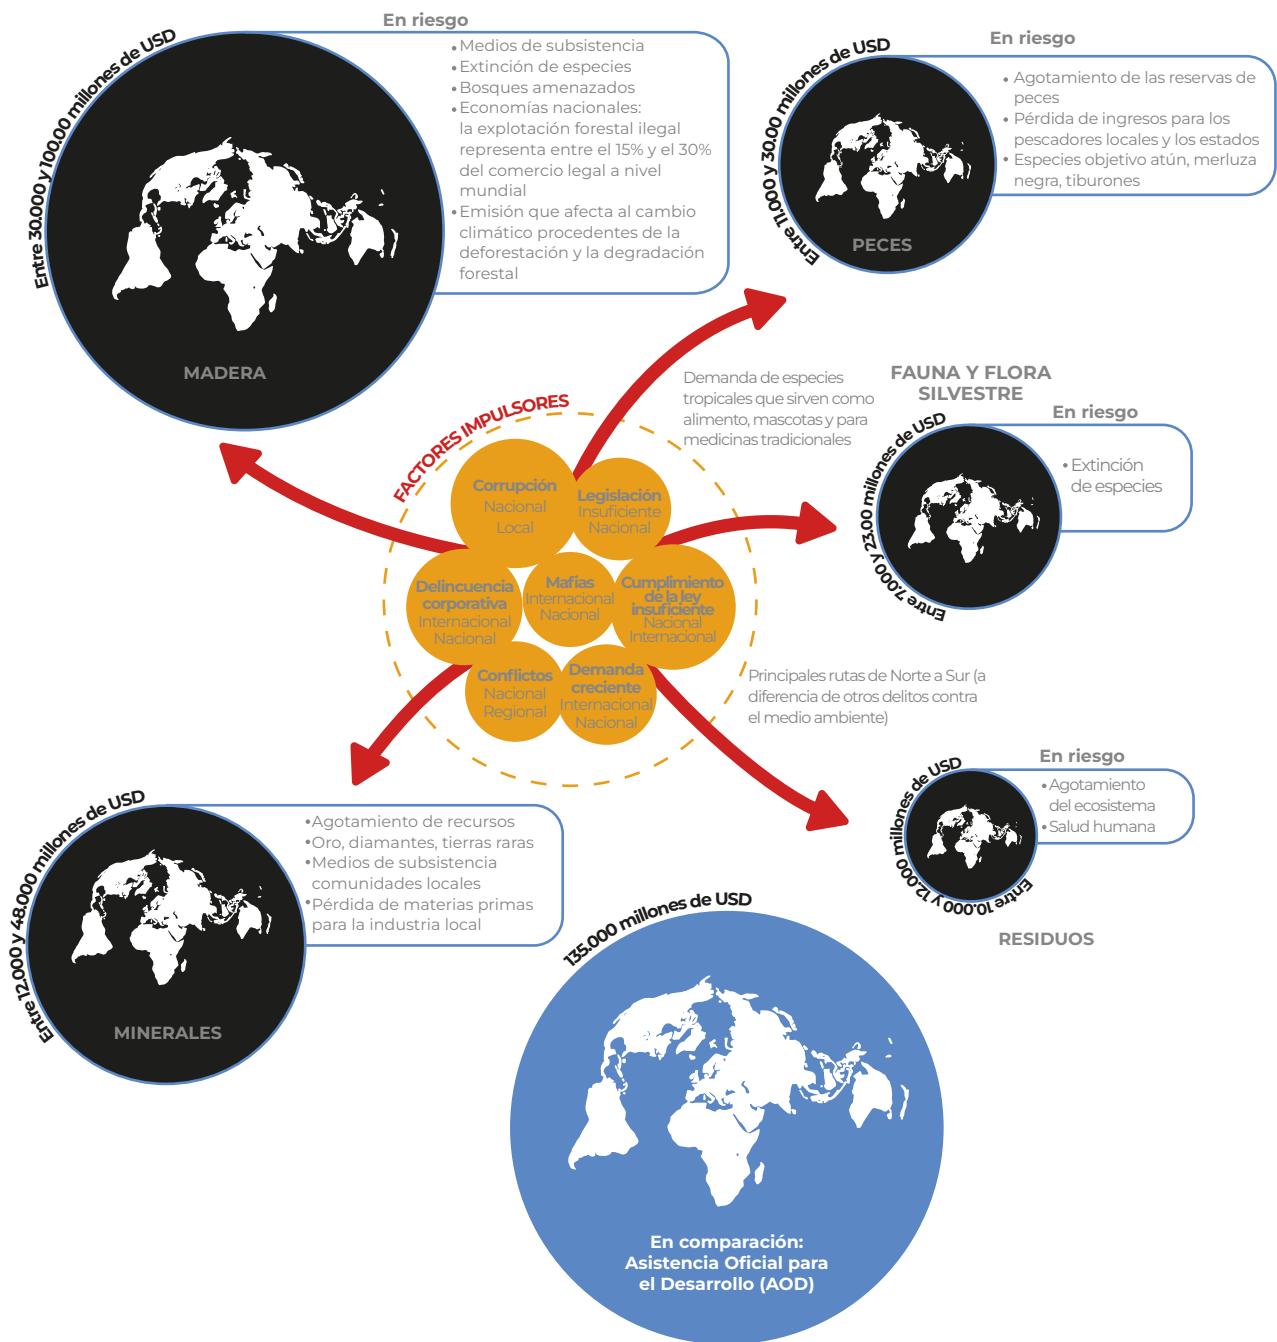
Entre 30.000 y 100.00 millones de USD

MADERA

En riesgo
• Medios de subsistencia
• Extinción de especies
• Bosques amenazados
• Economías nacionales: la explotación forestal ilegal representa entre el 15% y el 30% del comercio legal a nivel mundial
• Emisión que afecta al cambio climático procedentes de la deforestación y la degradación forestal

Entre 11.000 y 30.00 millones de USD

PECES

En riesgo
• Agotamiento de las reservas de peces
• Pérdida de ingresos para los pescadores locales y los estados
• Especies objetivo atún, merluza negra, tiburones

Demanda de especies tropicales que sirven como alimento, mascotas y para medicinas tradicionales

FAUNA Y FLORA SILVESTRE

En riesgo
• Extinción de especies

Entre 7.000 y 23.00 millones de USD

FACTORES IMPULSORES

Corrupción
Nacional
Local

Legislación
Insuficiente
Nacional

Delincuencia corporativa
Internacional
Nacional

Mafias
Internacional
Nacional

Cumplimiento de la ley insuficiente
Nacional
Internacional

Conflictos
Nacional
Regional

Demanda creciente
Internacional
Nacional

Principales rutas de Norte a Sur (a diferencia de otros delitos contra el medio ambiente)

En riesgo
• Agotamiento del ecosistema
• Salud humana

Entre 10.000 y 12.000 millones de USD

RESIDUOS

Entre 12.000 y 48.000 millones de USD

MINERALES

• Agotamiento de recursos
• Oro, diamantes, tierras raras
• Medios de subsistencia comunidades locales
• Pérdida de materias primas para la industria local

135.000 millones de USD

En comparación:
Asistencia Oficial para el Desarrollo (AOD)